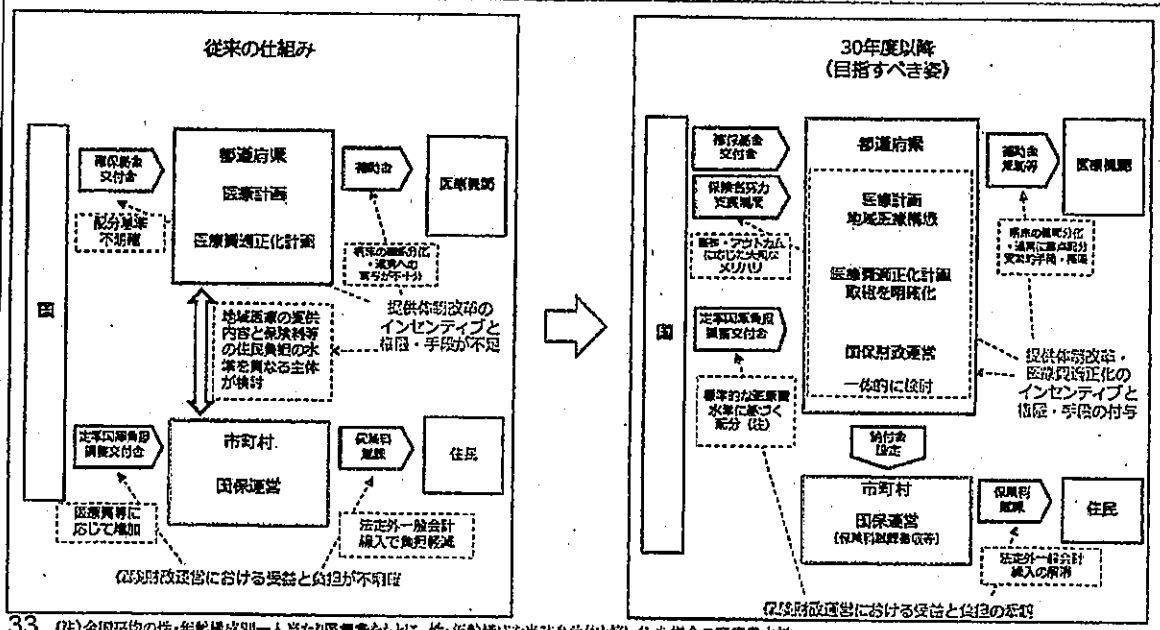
従来の仕組み

国

補保険金交付金

配分基準不明確

都道府県

医療計画

医療費適正化計画

補助金

医療機関

病床の機能分化・連携への寄与が不十分

提供体制改革のインセンティブと権限・手段が不足

地域医療の提供内容と保険料等の住民負担の水準を異なる主体が検討

定率国庫負担調整交付金

医療費等に応じて増加

市町村

国保運営

保険料賦課

住民

法定外一般会計繰入で負担軽減

保険財政運営における受益と負担が不明確

30年度以降（目指すべき姿）

国

補保険金交付金

保険者努力支援制度

成果・アウトカムに応じた大胆なメリハリ

定率国庫負担調整交付金

標準的な医療費水準に基づく配分（注）

都道府県

医療計画
地域医療構想

医療費適正化計画
取組を明確化

国保財政運営

一体的に検討

補助金
基金等

医療機関

病床の機能分化・連携に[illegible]支援手段・権限

提供体制改革・医療費適正化のインセンティブと権限・手段の付与

納付金設定

市町村

国保運営
（保険料賦課徴収等）

保険料賦課

住民

法定外一般会計繰入の解消

保険財政運営における受益と負担の認識

33 (注)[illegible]